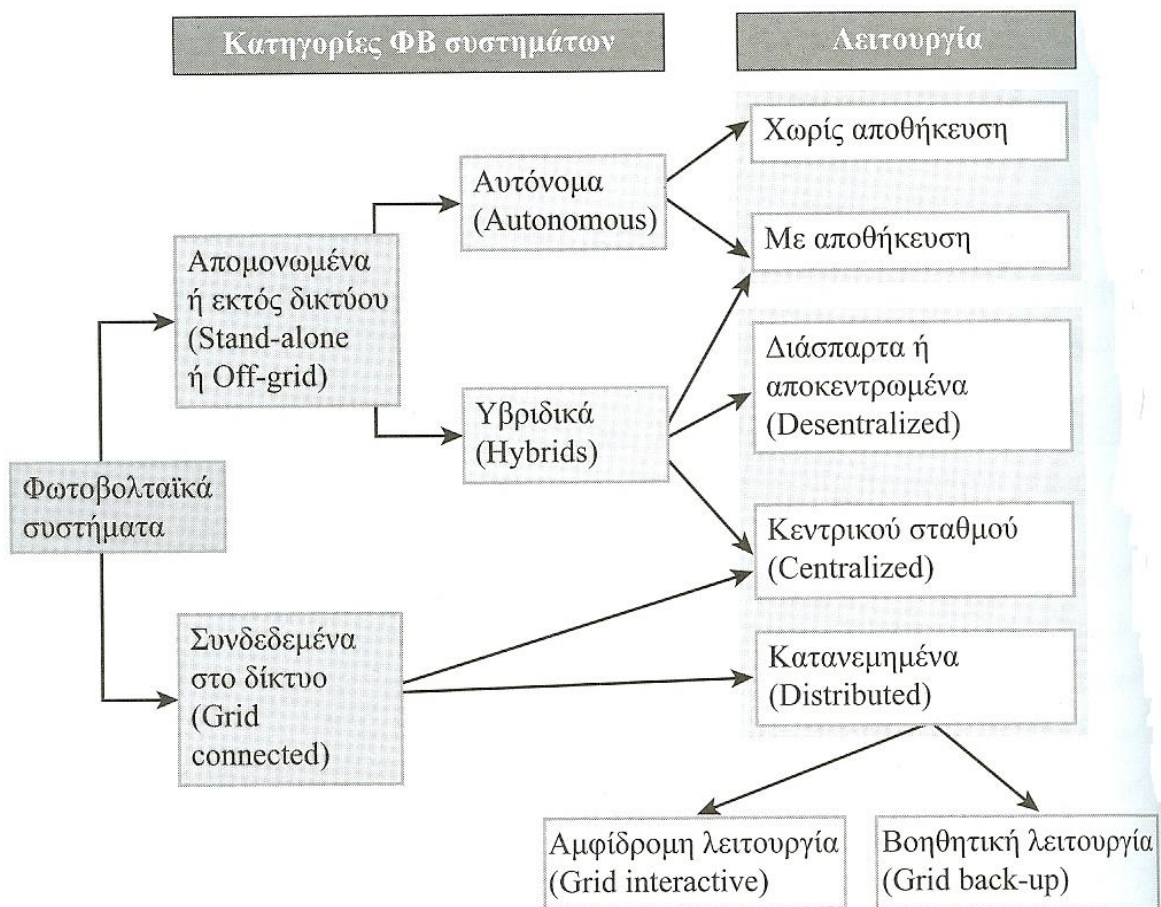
Κατηγορίες ΦΒ συστημάτων

Λειτουργία

Φωτοβολταϊκά συστήματα

Απομονωμένα ή εκτός δικτύου (Stand-alone ή Off-grid)

Συνδεδεμένα στο δίκτυο (Grid connected)

Αυτόνομα (Autonomous)

Υβριδικά (Hybrids)

Χωρίς αποθήκευση

Με αποθήκευση

Διάσπαρτα ή αποκεντρωμένα (Desentralized)

Κεντρικού σταθμού (Centralized)

Κατανεμημένα (Distributed)

Αμφίδρομη λειτουργία (Grid interactive)

Βοηθητική λειτουργία (Grid back-up)